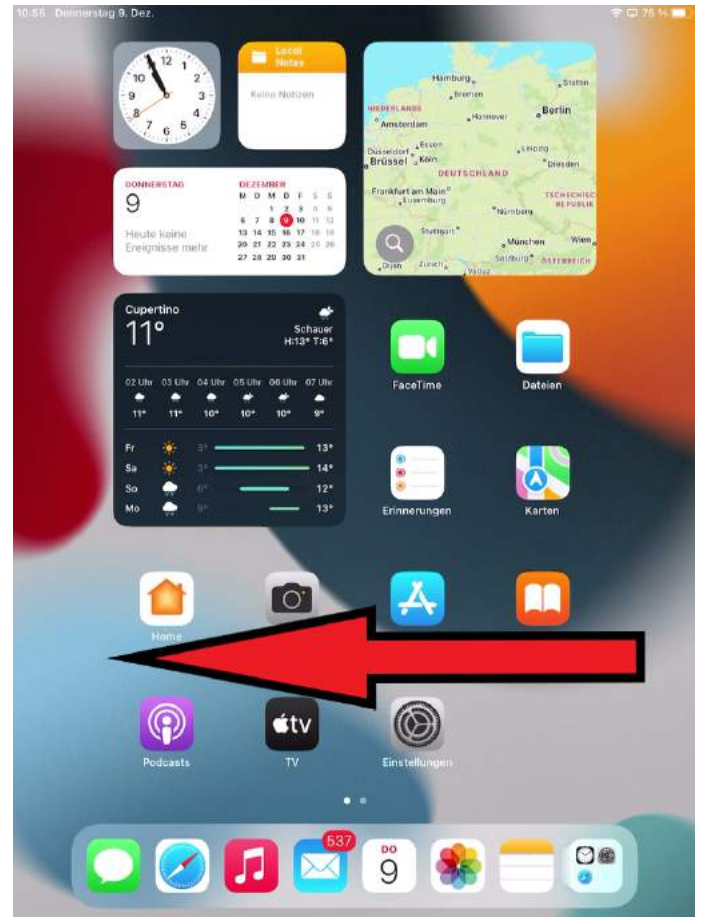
10:55 Donnerstag 9. Dez.

75 %

12 1 2 3 4 5 6 7 8 9 10 11

Local Notes

Keine Notizen

Hamburg
Bremen
Stettin
NIEDERLANDE
Amsterdam
Hannover
Berlin
Düsseldorf
Essen
Leipzig
Brüssel
Köln
Dresden
DEUTSCHLAND
Frankfurt am Main
Luxemburg
TSCHECHISCHE REPUBLIK
Nürnberg
Stuttgart
München
Wien
Dijon
Zürich
Vaduz
Salzburg
ÖSTERREICH

DONNERSTAG
9
Heute keine Ereignisse mehr

DEZEMBER

| M | D | M | D | F | S | S |
|---|---|---|---|---|---|---|
| | | 1 | 2 | 3 | 4 | 5 |
| 6 | 7 | 8 | 9 | 10 | 11 | 12 |
| 13 | 14 | 15 | 16 | 17 | 18 | 19 |
| 20 | 21 | 22 | 23 | 24 | 25 | 26 |
| 27 | 28 | 29 | 30 | 31 | | |

Cupertino
11°
Schauer
H:13° T:6°

| 02 Uhr | 03 Uhr | 04 Uhr | 05 Uhr | 06 Uhr | 07 Uhr |
|---|---|---|---|---|---|
| 11° | 11° | 10° | 10° | 10° | 9° |

| Fr | 3° | 13° |
|---|---|---|
| Sa | 3° | 14° |
| So | 6° | 12° |
| Mo | 9° | 13° |

FaceTime
Dateien
Erinnerungen
Karten
Home
Podcasts
tv
TV
Einstellungen

537
DO
9